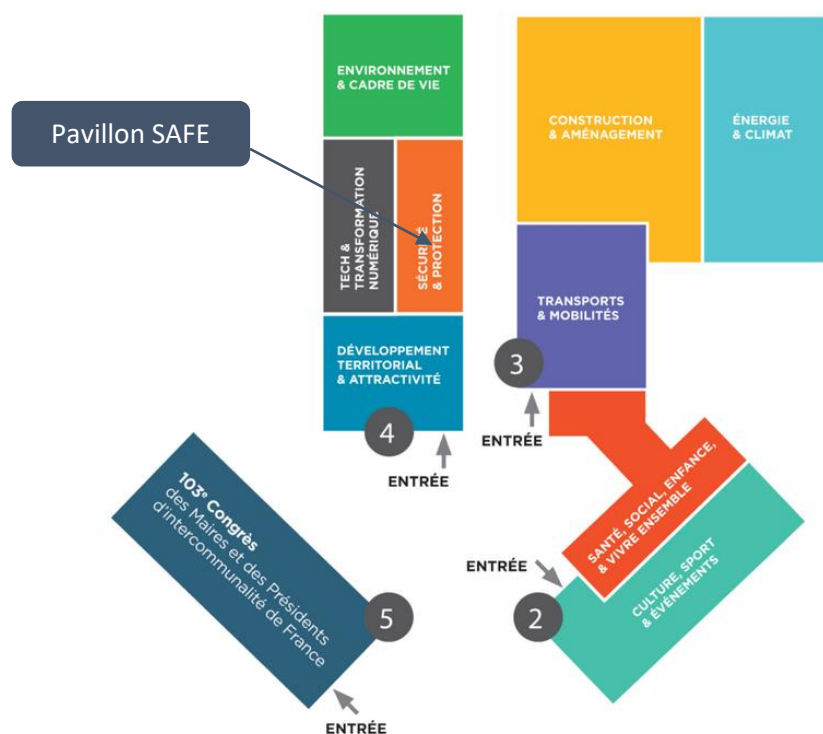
Pavillon SAFE

ENVIRONNEMENT & CADRE DE VIE

TECH & TRANSFORMATION NUMÉRIQUE

SÉCURITÉ & PROTECTION

DÉVELOPPEMENT TERRITORIAL & ATTRACTIVITÉ

4

ENTRÉE

CONSTRUCTION & AMÉNAGEMENT

ÉNERGIE & CLIMAT

TRANSPORTS & MOBILITÉS

3

ENTRÉE

SANTÉ, SOCIAL, ENFANCE, & VIVRE ENSEMBLE

CULTURE, SPORT & ÉVÉNEMENTS

ENTRÉE

2

103e Congrès des Maires et des Présidents d'intercommunalité de France

5

ENTRÉE